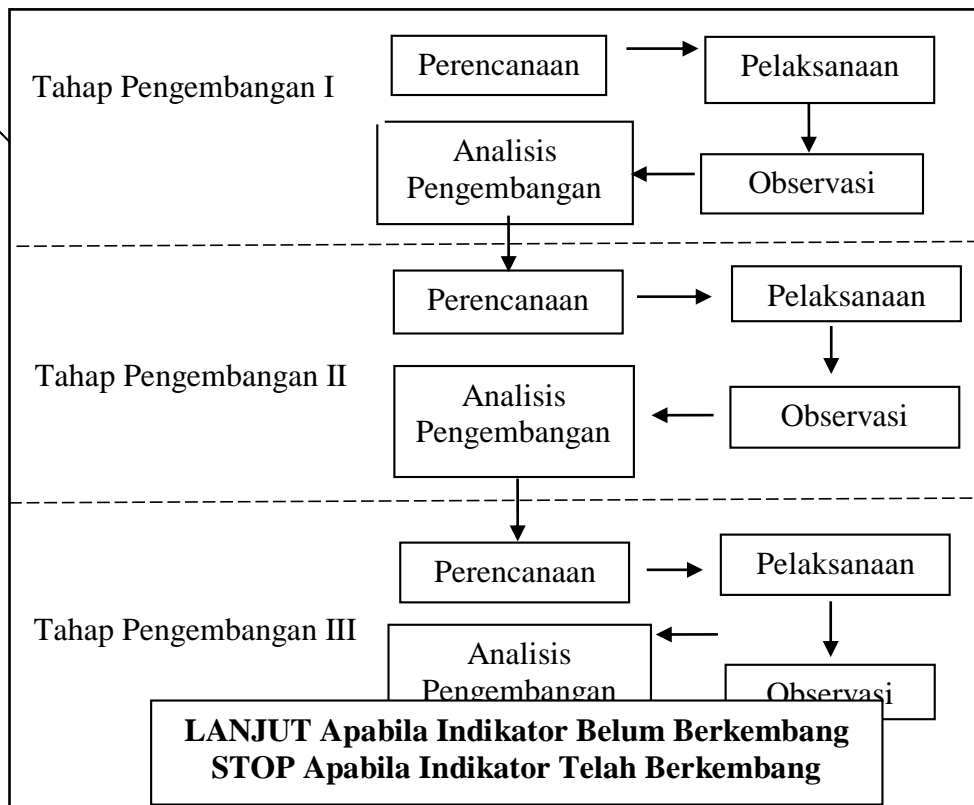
Tahap Pengembangan I

Perencanaan

Pelaksanaan

Analisis Pengembangan

Observasi

Perencanaan

Pelaksanaan

Tahap Pengembangan II

Analisis Pengembangan

Observasi

Perencanaan

Pelaksanaan

Tahap Pengembangan III

Analisis Pengembangan

Observasi

**LANJUT Apabila Indikator Belum Berkembang**
**STOP Apabila Indikator Telah Berkembang**